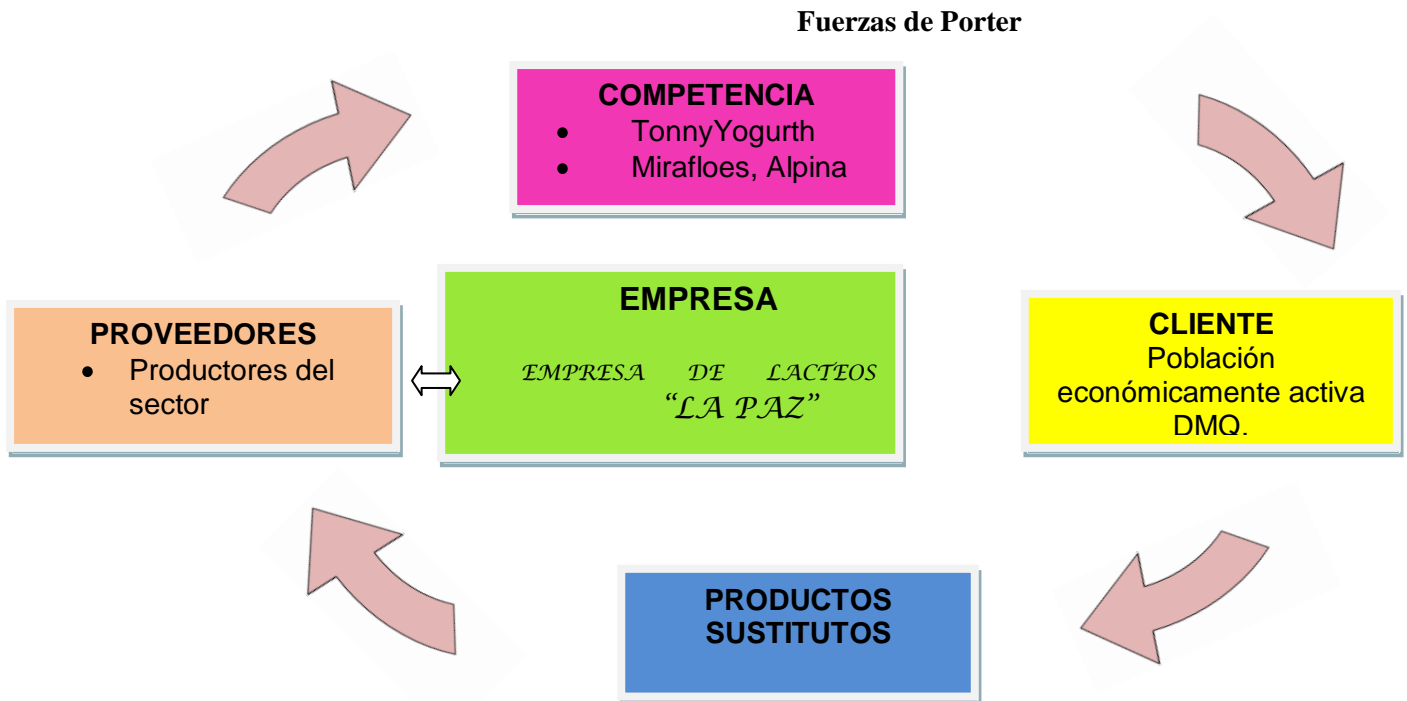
Fuerzas de Porter

COMPETENCIA
- TonnyYogurth
- Mirafloes, Alpina

PROVEEDORES
- Productores del sector

EMPRESA

EMPRESA DE LACTEOS "LA PAZ"

CLIENTE
Población económicamente activa DMQ.

PRODUCTOS SUSTITUTOS